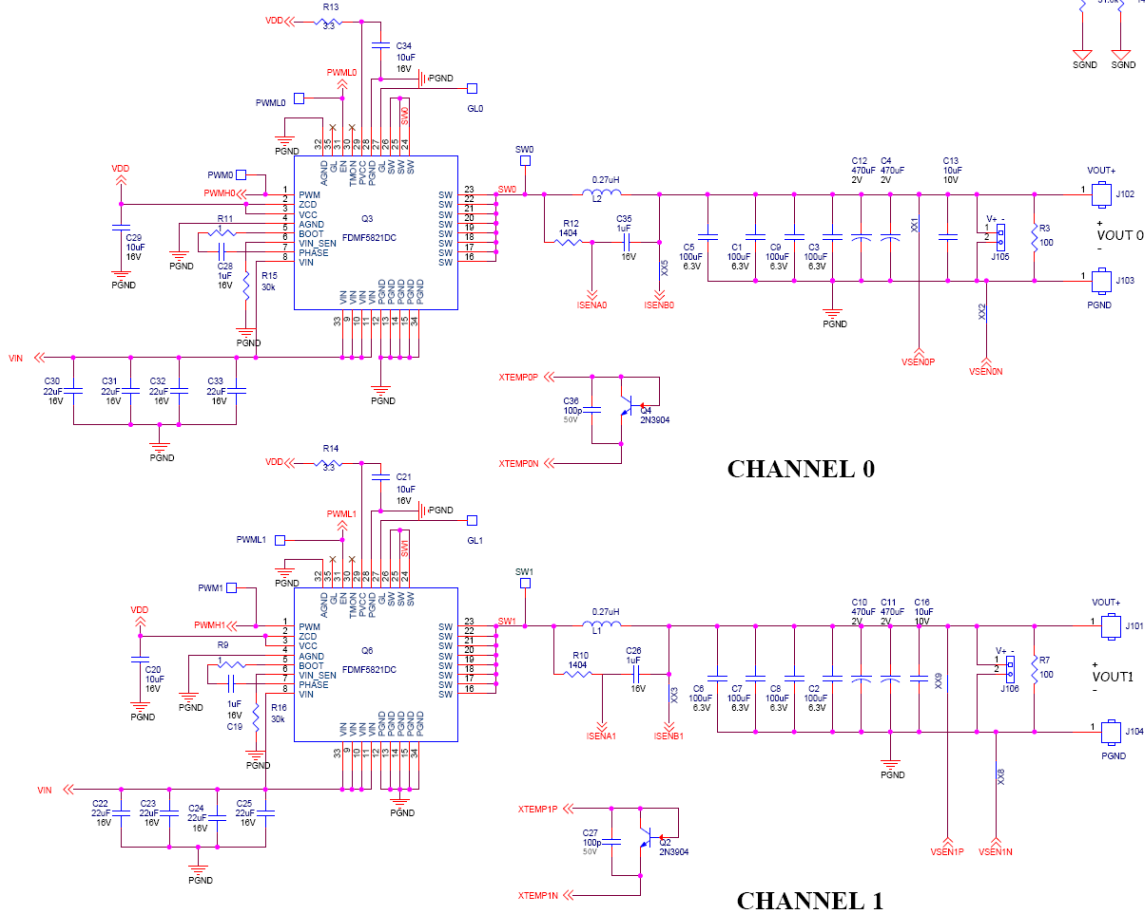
VDD R13 3.3 C34 10uF 16V PWML0 PGND GL0 PWML0 PGND AGND GL EN TMON PVCC PGND GL SW SW SW 32 35 31 30 29 28 27 26 25 24 SW0

VDD PWM0 PWMH0 1 PWM 2 ZCD 3 VCC 4 AGND 5 BOOT 6 VIN_SEN 7 PHASE 8 VIN R11 C29 10uF 16V PGND PGND C28 1uF 16V R15 30k PGND Q3 FDMF5821DC SW 23 SW 22 SW 21 SW 20 SW 19 SW 18 SW 17 SW 16 VIN VIN VIN VIN PGND PGND PGND PGND 33 9 10 11 12 13 14 15 34 PGND

SW0 SW0 0.27uH L2 R12 1404 C35 1uF 16V XX5 ISENA0 ISENB0 C5 100uF 6.3V C1 100uF 6.3V C9 100uF 6.3V C3 100uF 6.3V PGND C12 470uF 2V C4 470uF 2V XX1 C13 10uF 10V V+ - 1 2 J105 R3 100 VOUT+ 1 J102 + VOUT 0 - 1 J103 PGND XX2 VSEN0P VSEN0N

VIN C30 22uF 16V C31 22uF 16V C32 22uF 16V C33 22uF 16V PGND

XTEMP0P C36 100p 50V Q4 2N3904 XTEMP0N

CHANNEL 0

VDD R14 3.3 C21 10uF 16V PWML1 PGND GL1 PWML1 PGND AGND GL EN TMON PVCC PGND GL SW SW SW 32 35 31 30 29 28 27 26 25 24 SW1

VDD PWM1 PWMH1 1 PWM 2 ZCD 3 VCC 4 AGND 5 BOOT 6 VIN_SEN 7 PHASE 8 VIN R9 C20 10uF 16V PGND PGND 1uF 16V C19 R16 30k PGND Q6 FDMF5821DC SW 23 SW 22 SW 21 SW 20 SW 19 SW 18 SW 17 SW 16 VIN VIN VIN VIN PGND PGND PGND PGND 33 9 10 11 12 13 14 15 34 PGND

SW1 SW1 0.27uH L1 R10 1404 C26 1uF 16V XX3 ISENA1 ISENB1 C6 100uF 6.3V C7 100uF 6.3V C8 100uF 6.3V C2 100uF 6.3V PGND C10 470uF 2V C11 470uF 2V C16 10uF 10V XX9 V+ - 1 2 J106 R7 100 VOUT+ 1 J101 + VOUT1 - 1 J104 PGND XX8 VSEN1P VSEN1N

VIN C22 22uF 16V C23 22uF 16V C24 22uF 16V C25 22uF 16V PGND PGND

XTEMP1P C27 100p 50V Q2 2N3904 XTEMP1N

CHANNEL 1

SGND SGND